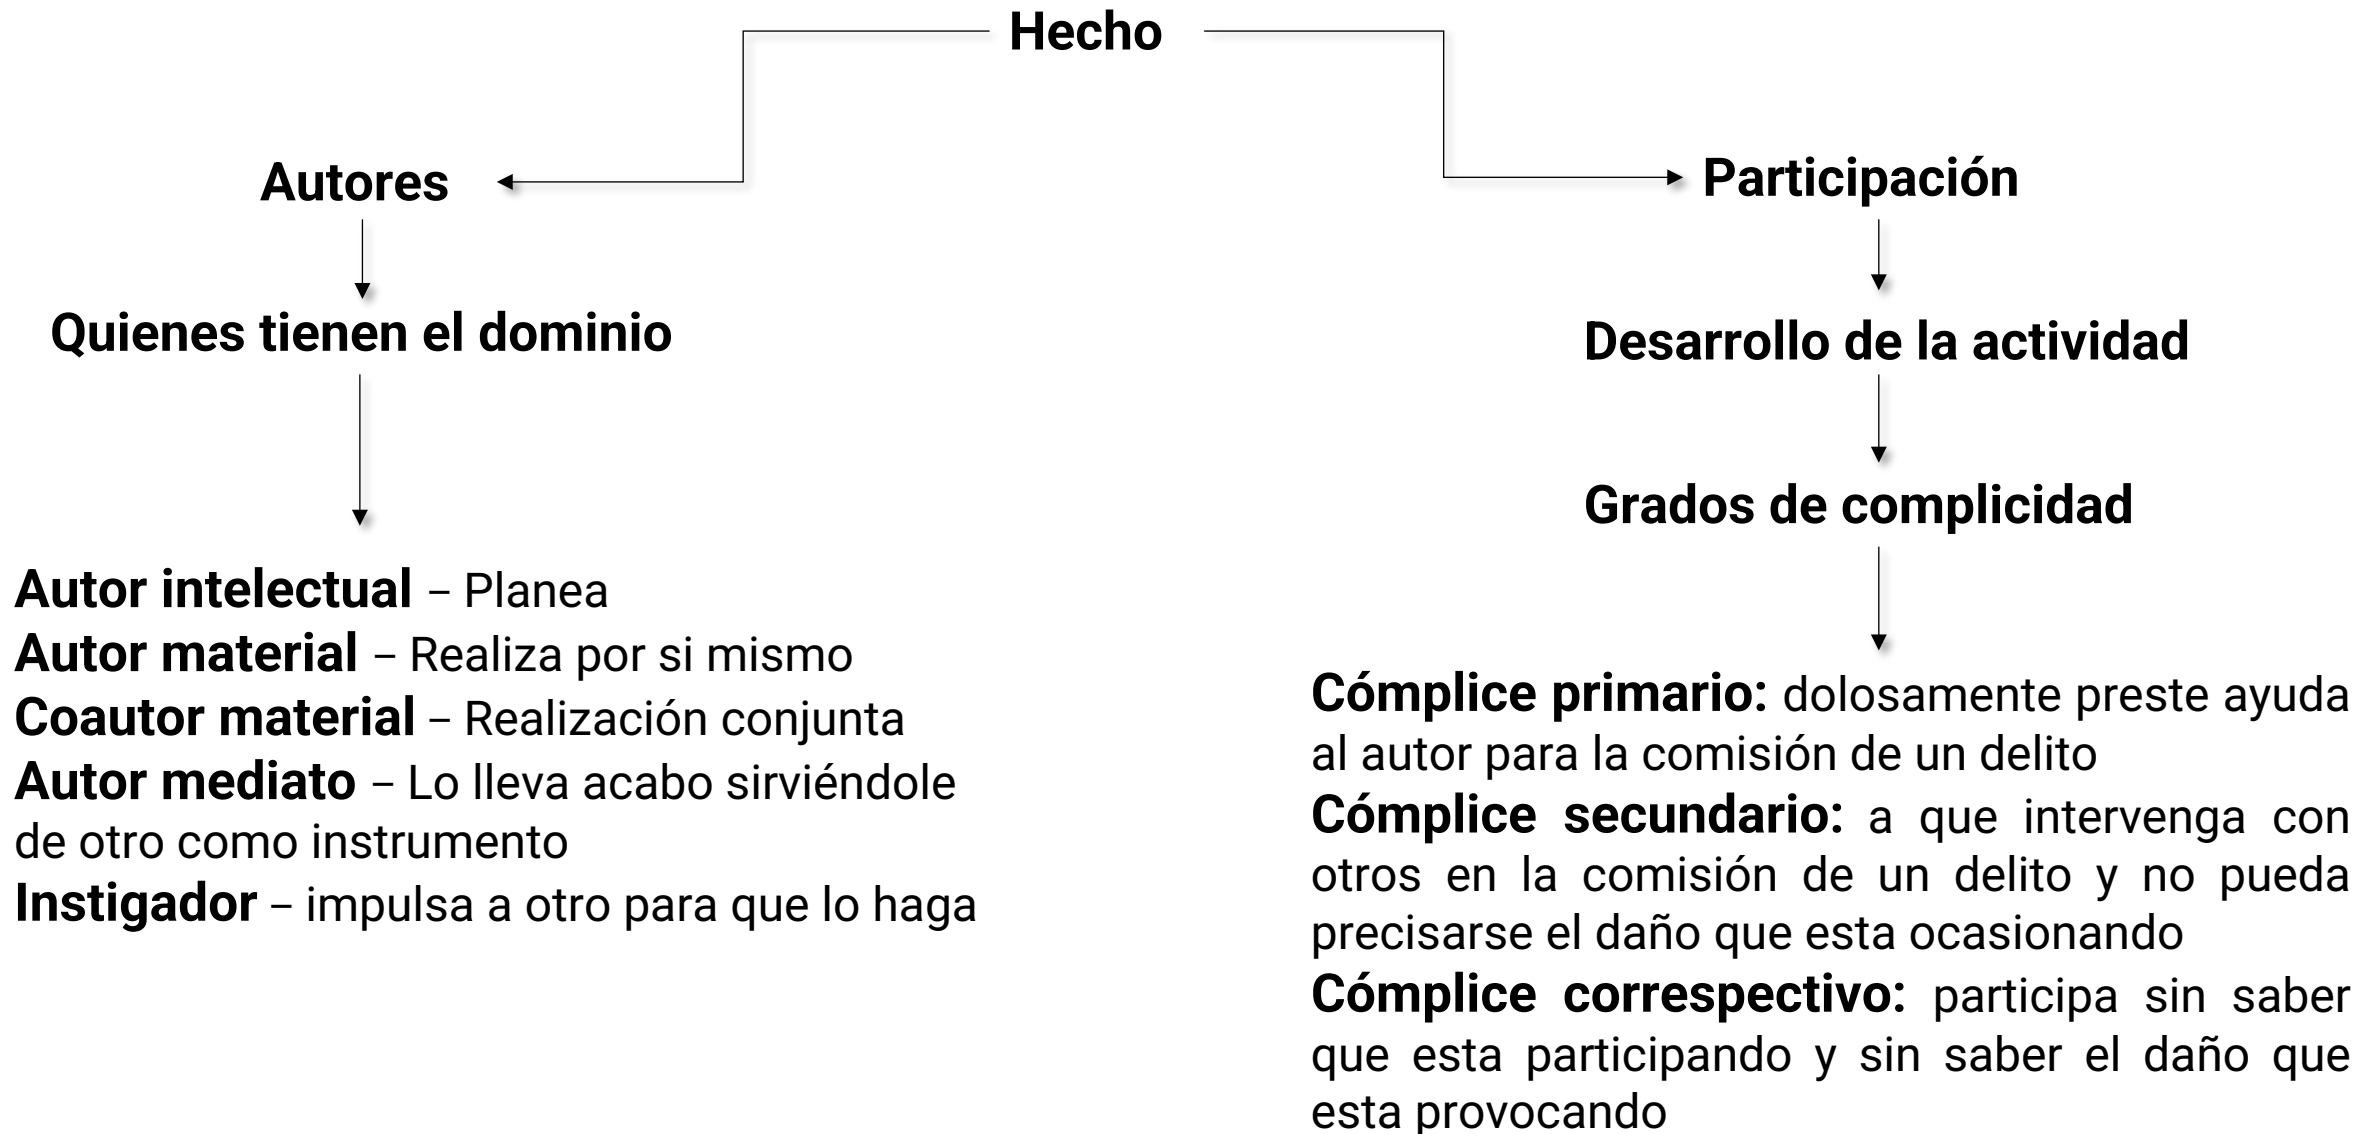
Hecho

Autores

Quienes tienen el dominio

Autor intelectual – Planea
Autor material – Realiza por si mismo
Coautor material – Realización conjunta
Autor mediato – Lo lleva acabo sirviéndole de otro como instrumento
Instigador – impulsa a otro para que lo haga

Participación

Desarrollo de la actividad

Grados de complicidad

Cómplice primario: dolosamente preste ayuda al autor para la comisión de un delito
Cómplice secundario: a que intervenga con otros en la comisión de un delito y no pueda precisarse el daño que esta ocasionando
Cómplice correspectivo: participa sin saber que esta participando y sin saber el daño que esta provocando